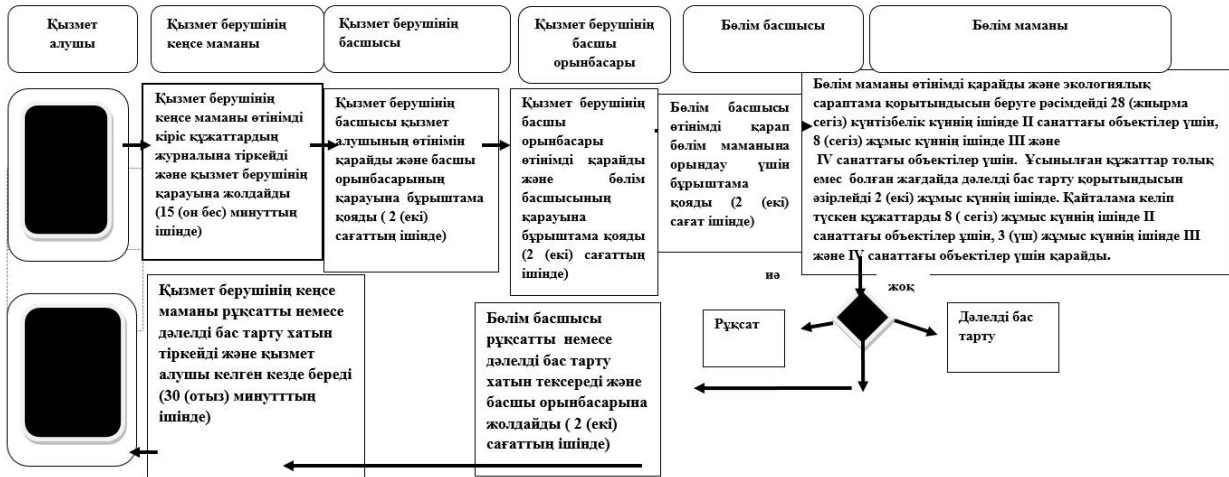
Қызмет алушы

Қызмет берушінің кеңсе маманы

Қызмет берушінің басшысы

Қызмет берушінің басшы орынбасары

Бөлім басшысы

Бөлім маманы

Қызмет берушінің кеңсе маманы өтінімді кіріс құжаттардың журналына тіркейді және қызмет берушінің қарауына жолдайды (15 (он бес) минуттың ішінде)

Қызмет берушінің басшысы қызмет алушының өтінімін қарайды және басшы орынбасарының қарауына бұрыштама қояды ( 2 (екі) сағаттың ішінде)

Қызмет берушінің басшы орынбасары өтінімді қарайды және бөлім басшысының қарауына бұрыштама қояды (2 (екі) сағаттың ішінде)

Бөлім басшысы өтінімді қарап бөлім маманына орындау үшін бұрыштама қояды (2 (екі) сағат ішінде)

Бөлім маманы өтінімді қарайды және экологиялық сараптама қорытындысын беруге рәсімдейді 28 (жиырма сегіз) күнтізбелік күннің ішінде II санаттағы объектілер үшін, 8 (сегіз) жұмыс күнінің ішінде III және IV санаттағы объектілер үшін. Ұсынылған құжаттар толық емес болған жағдайда дәлелді бас тарту қорытындысын әзірлейді 2 (екі) жұмыс күнінің ішінде. Қайталама келіп түскен құжаттарды 8 ( сегіз) жұмыс күнінің ішінде II санаттағы объектілер үшін, 3 (үш) жұмыс күнінің ішінде III және IV санаттағы объектілер үшін қарайды.

иә

жоқ

Рұқсат

Дәлелді бас тарту

Қызмет берушінің кеңсе маманы рұқсатты немесе дәлелді бас тарту хатын тіркейді және қызмет алушы келген кезде береді (30 (отыз) минутттың ішінде)

Бөлім басшысы рұқсатты немесе дәлелді бас тарту хатын тексереді және басшы орынбасарына жолдайды ( 2 (екі) сағаттың ішінде)